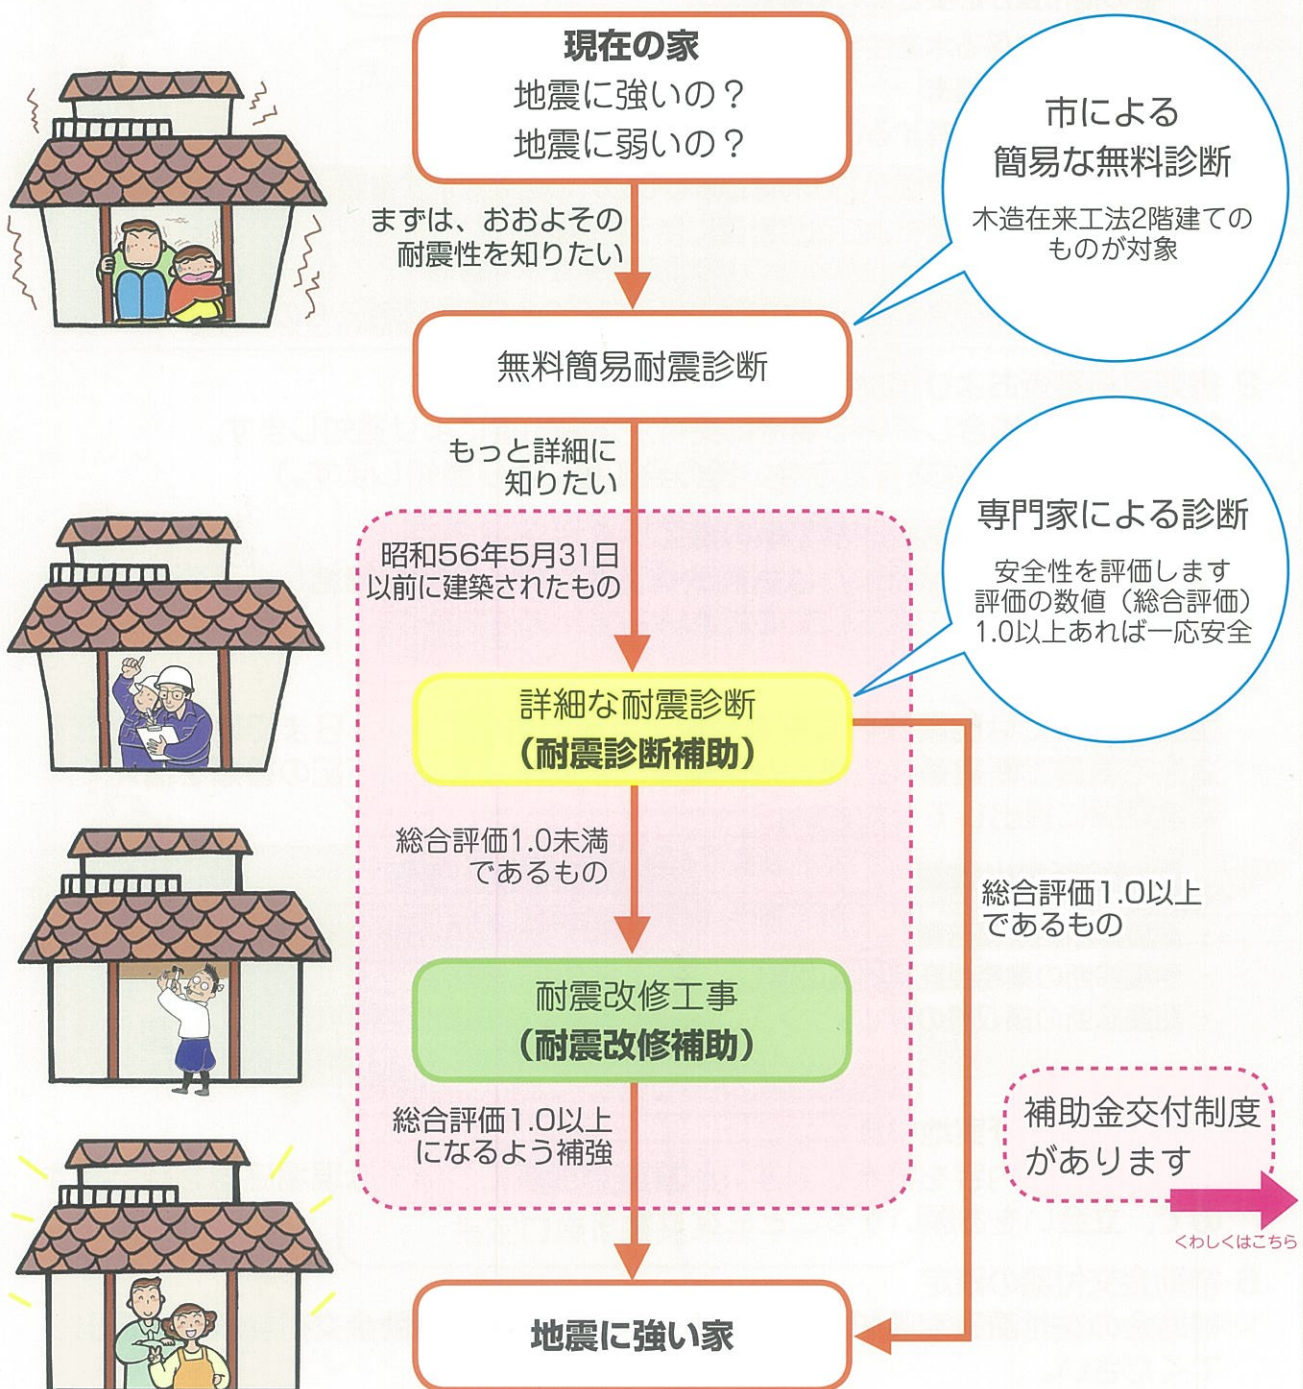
現在の家
地震に強いの？
地震に弱いの？

市による
簡易な無料診断

木造在来工法2階建てのものが対象

まずは、おおよその耐震性を知りたい

無料簡易耐震診断

もっと詳細に知りたい

専門家による診断

安全性を評価します
評価の数値（総合評価）1.0以上あれば一応安全

昭和56年5月31日以前に建築されたもの

詳細な耐震診断
（耐震診断補助）

総合評価1.0未満であるもの

総合評価1.0以上であるもの

耐震改修工事
（耐震改修補助）

総合評価1.0以上になるよう補強

補助金交付制度があります

くわしくはこちら

地震に強い家